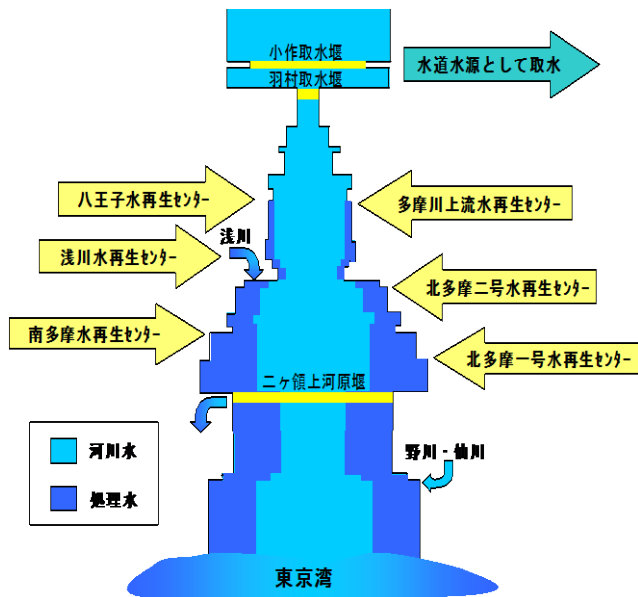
小作取水堰

羽村取水堰

水道水源として取水

八王子水再生センター

多摩川上流水再生センター

浅川

浅川水再生センター

北多摩二号水再生センター

南多摩水再生センター

北多摩一号水再生センター

二ヶ領上河原堰

河川水

処理水

野川・仙川

東京湾